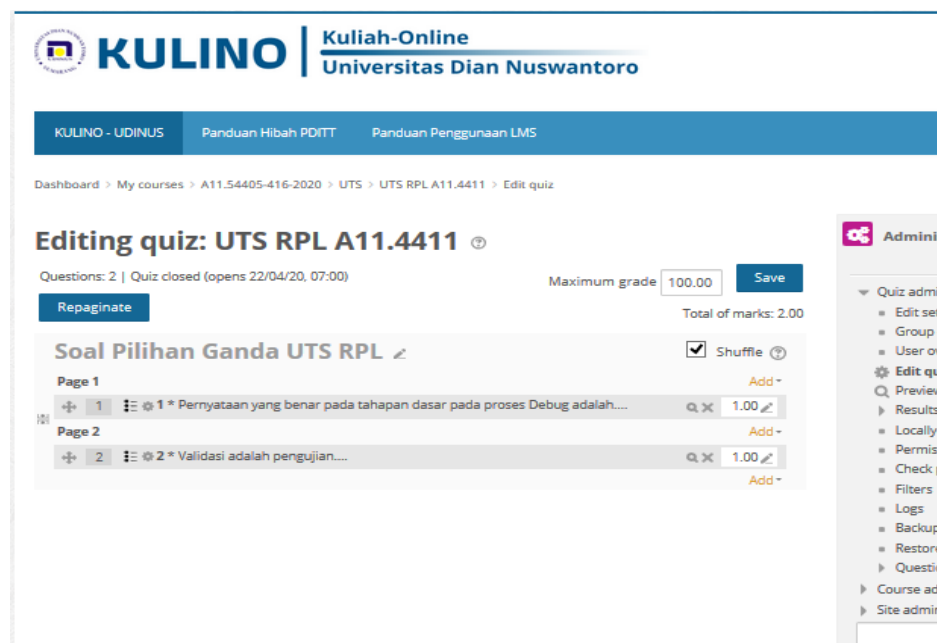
KULINO | Kuliah-Online
Universitas Dian Nuswantoro

KULINO - UDINUS Panduan Hibah PDITT Panduan Penggunaan LMS

Dashboard > My courses > A11.54405-416-2020 > UTS > UTS RPL A11.4411 > Edit quiz

Editing quiz: UTS RPL A11.4411

Questions: 2 | Quiz closed (opens 22/04/20, 07:00)

Maximum grade 100.00 Save

Repaginate

Total of marks: 2.00

Soal Pilihan Ganda UTS RPL

Shuffle

Page 1 Add

1 1 * Pernyataan yang benar pada tahapan dasar pada proses Debug adalah.... 1.00

Page 2 Add

2 2 * Validasi adalah pengujian.... 1.00

Add

Admini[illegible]

Quiz admi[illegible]
Edit set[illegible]
Group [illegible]
User ov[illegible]
Edit qu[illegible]
Preview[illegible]
Results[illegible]
Locally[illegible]
Permis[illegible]
Check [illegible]
Filters
Logs
Backup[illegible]
Restore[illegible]
Questio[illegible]
Course ad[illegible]
Site admin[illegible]